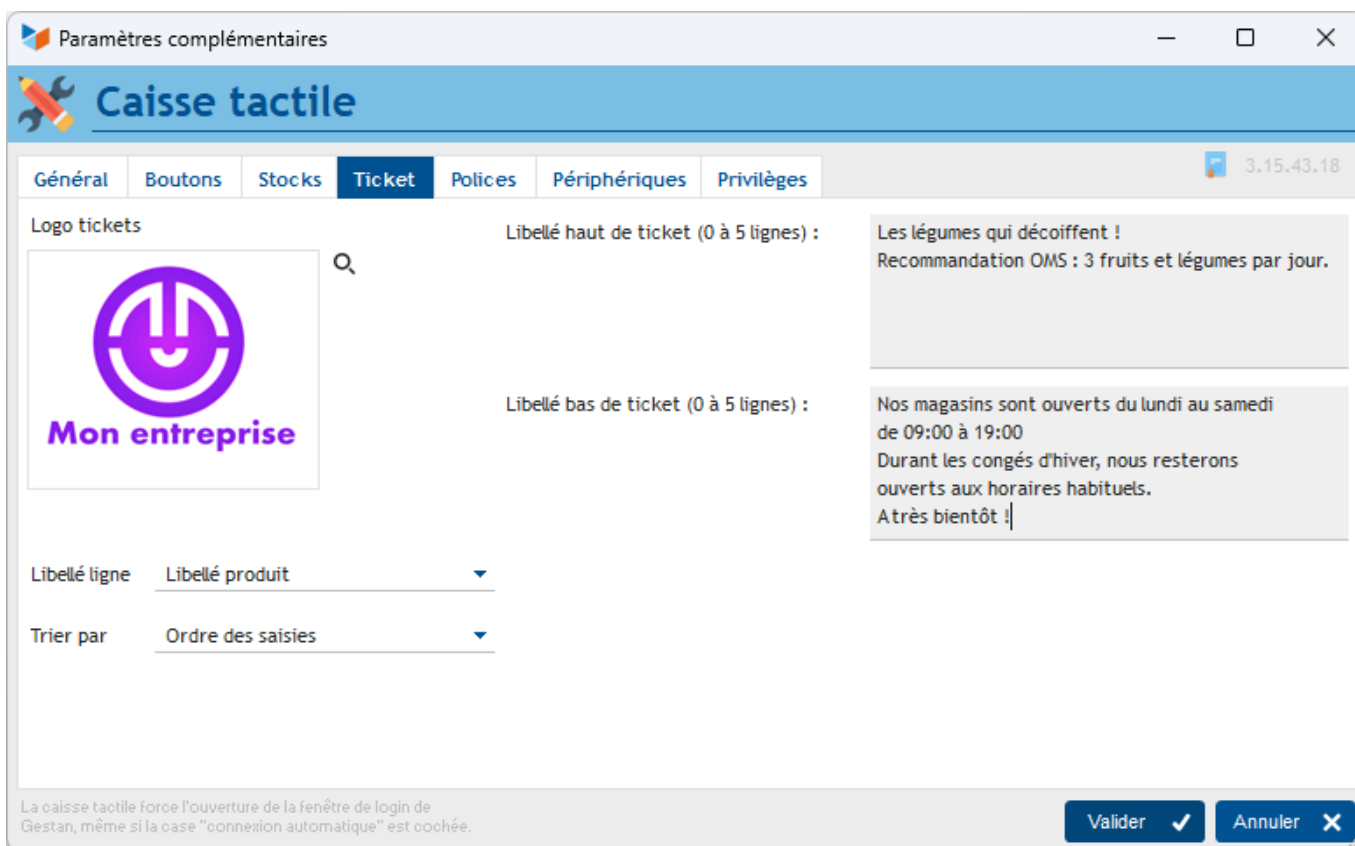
Paramètres complémentaires

Caisse tactile

Général
Boutons
Stocks
Ticket
Polices
Périphériques
Privilèges

3.15.43.18

Logo tickets

Mon entreprise

Libellé haut de ticket (0 à 5 lignes) :

Les légumes qui décoiffent !
Recommandation OMS : 3 fruits et légumes par jour.

Libellé bas de ticket (0 à 5 lignes) :

Nos magasins sont ouverts du lundi au samedi
de 09:00 à 19:00
Durant les congés d'hiver, nous resterons
ouverts aux horaires habituels.
Atrès bientôt !

Libellé ligne
Libellé produit

Trier par
Ordre des saisies

La caisse tactile force l'ouverture de la fenêtre de login de Gestan, même si la case "connexion automatique" est cochée.

Valider
Annuler